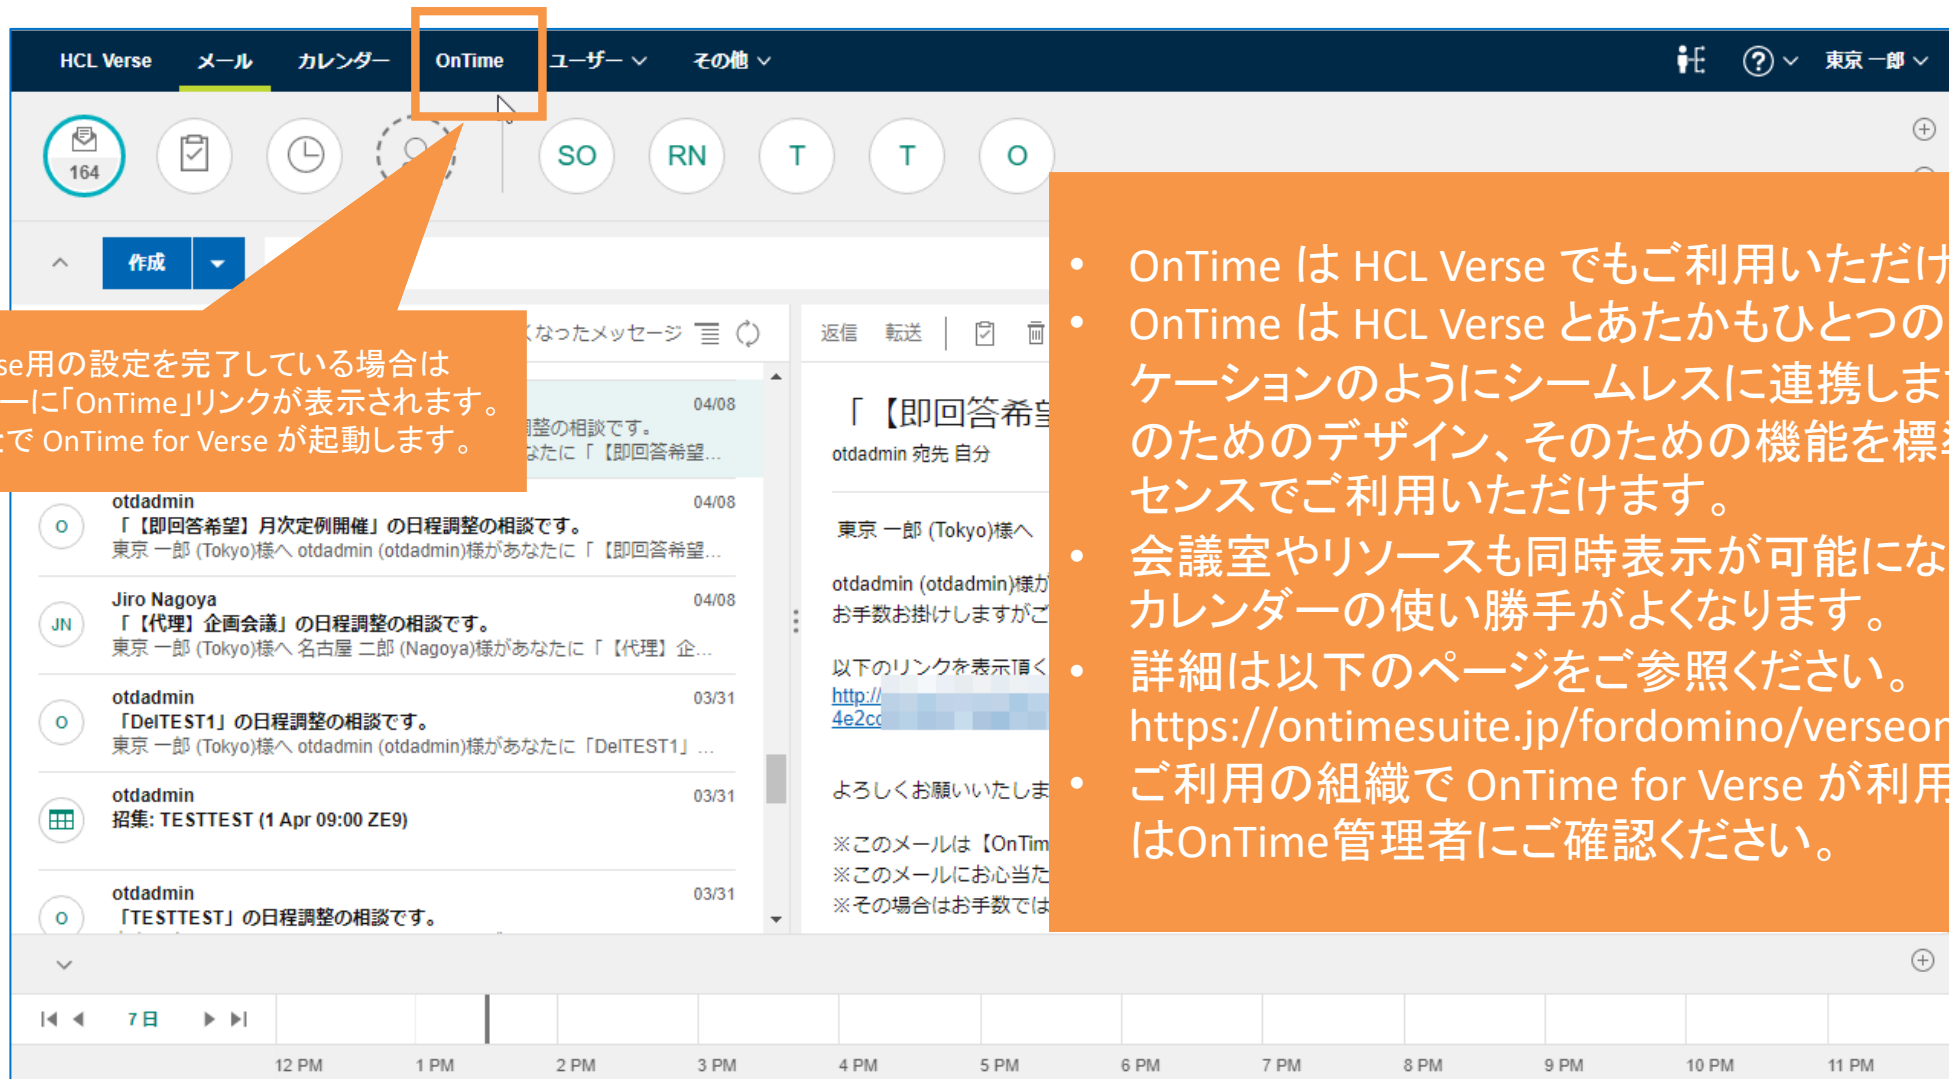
HCL Verse メール カレンダー OnTime ユーザー その他 東京 一郎

164 SO RN T T O

作成

se用の設定を完了している場合は
ーに「OnTime」リンクが表示されます。
で OnTime for Verse が起動します。

くなったメッセージ

返信 転送

04/08
整の相談です。
なたに「【即回答希望...

otdadmin 04/08
「【即回答希望】月次定例開催」の日程調整の相談です。
東京 一郎 (Tokyo)様へ otdadmin (otdadmin)様があなたに「【即回答希望...

JN Jiro Nagoya 04/08
「【代理】企画会議」の日程調整の相談です。
東京 一郎 (Tokyo)様へ 名古屋 二郎 (Nagoya)様があなたに「【代理】企...

otdadmin 03/31
「DelTEST1」の日程調整の相談です。
東京 一郎 (Tokyo)様へ otdadmin (otdadmin)様があなたに「DelTEST1」...

otdadmin 03/31
招集: TESTTEST (1 Apr 09:00 ZE9)

otdadmin 03/31
「TESTTEST」の日程調整の相談です。

「【即回答希望
otdadmin 宛先 自分

東京 一郎 (Tokyo)様へ

otdadmin (otdadmin)様が
お手数お掛けしますがご

以下のリンクを表示頂く
http://
4e2cc

よろしくお願いいたしま

※このメールは【OnTim
※このメールにお心当た
※その場合はお手数では

• OnTime は HCL Verse でもご利用いただけ
• OnTime は HCL Verse とあたかもひとつの
ケーションのようにシームレスに連携しま
のためのデザイン、そのための機能を標
センスでご利用いただけます。
• 会議室やリソースも同時表示が可能にな
カレンダーの使い勝手がよくなります。
• 詳細は以下のページをご参照ください。
https://ontimesuite.jp/fordomino/verseon
• ご利用の組織で OnTime for Verse が利用
はOnTime管理者にご確認ください。

7日

12 PM 1 PM 2 PM 3 PM 4 PM 5 PM 6 PM 7 PM 8 PM 9 PM 10 PM 11 PM